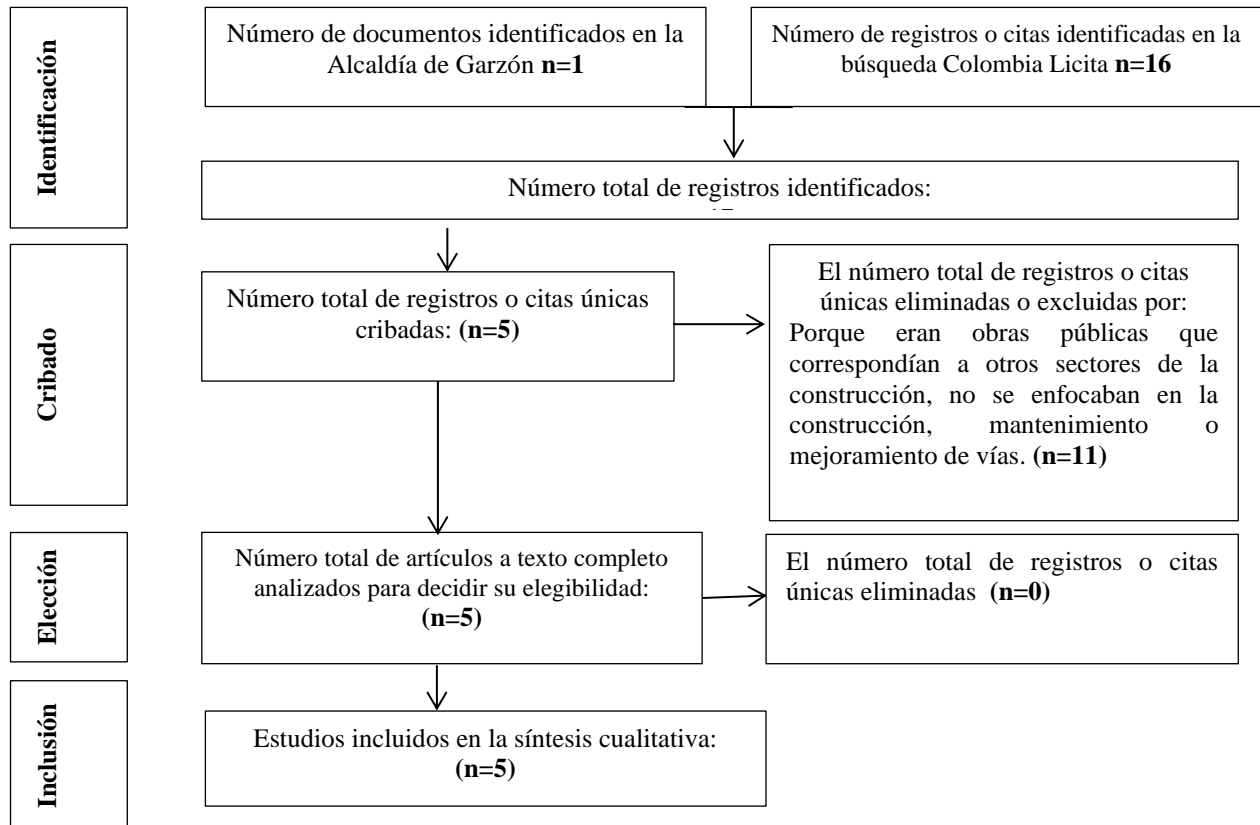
Identificación

Número de documentos identificados en la Alcaldía de Garzón **n=1**

Número de registros o citas identificadas en la búsqueda Colombia Licita **n=16**

Número total de registros identificados: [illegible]

Cribado

Número total de registros o citas únicas cribadas: **(n=5)**

El número total de registros o citas únicas eliminadas o excluidas por: Porque eran obras públicas que correspondían a otros sectores de la construcción, no se enfocaban en la construcción, mantenimiento o mejoramiento de vías. **(n=11)**

Elección

Número total de artículos a texto completo analizados para decidir su elegibilidad: **(n=5)**

El número total de registros o citas únicas eliminadas **(n=0)**

Inclusión

Estudios incluidos en la síntesis cualitativa: **(n=5)**